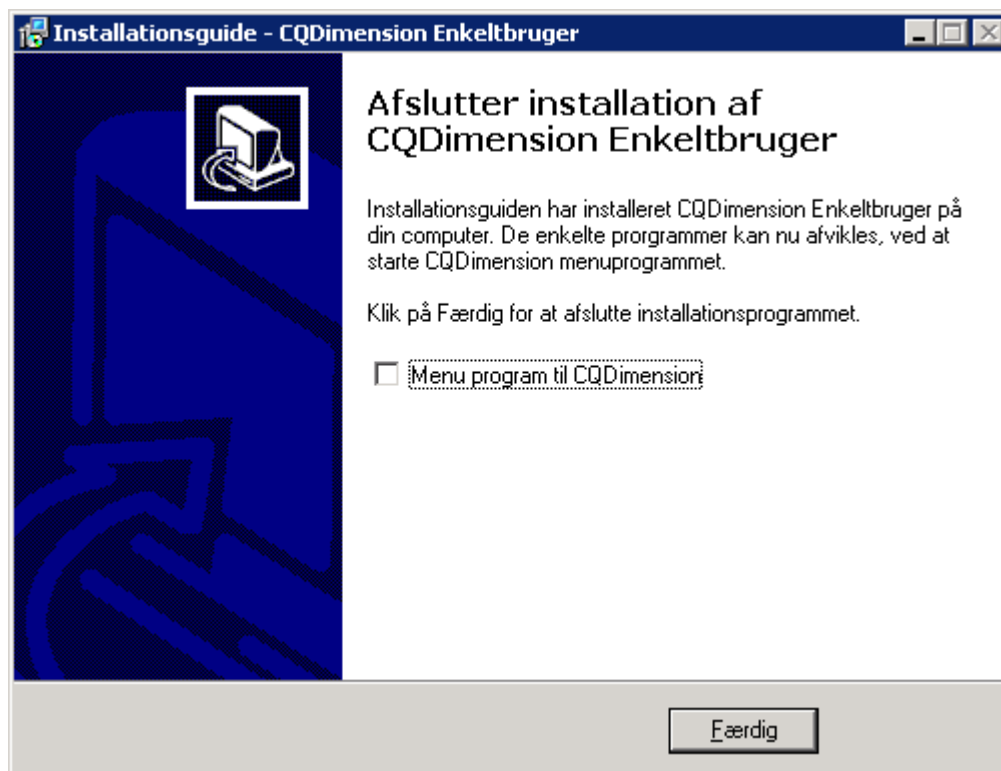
Installationsguide - CQDimension Enkeltbruger

Afslutter installation af CQDimension Enkeltbruger

Installationsguiden har installeret CQDimension Enkeltbruger på din computer. De enkelte programmer kan nu afvikles, ved at starte CQDimension menuprogrammet.

Klik på Færdig for at afslutte installationsprogrammet.

Menu program til CQDimension

Færdig